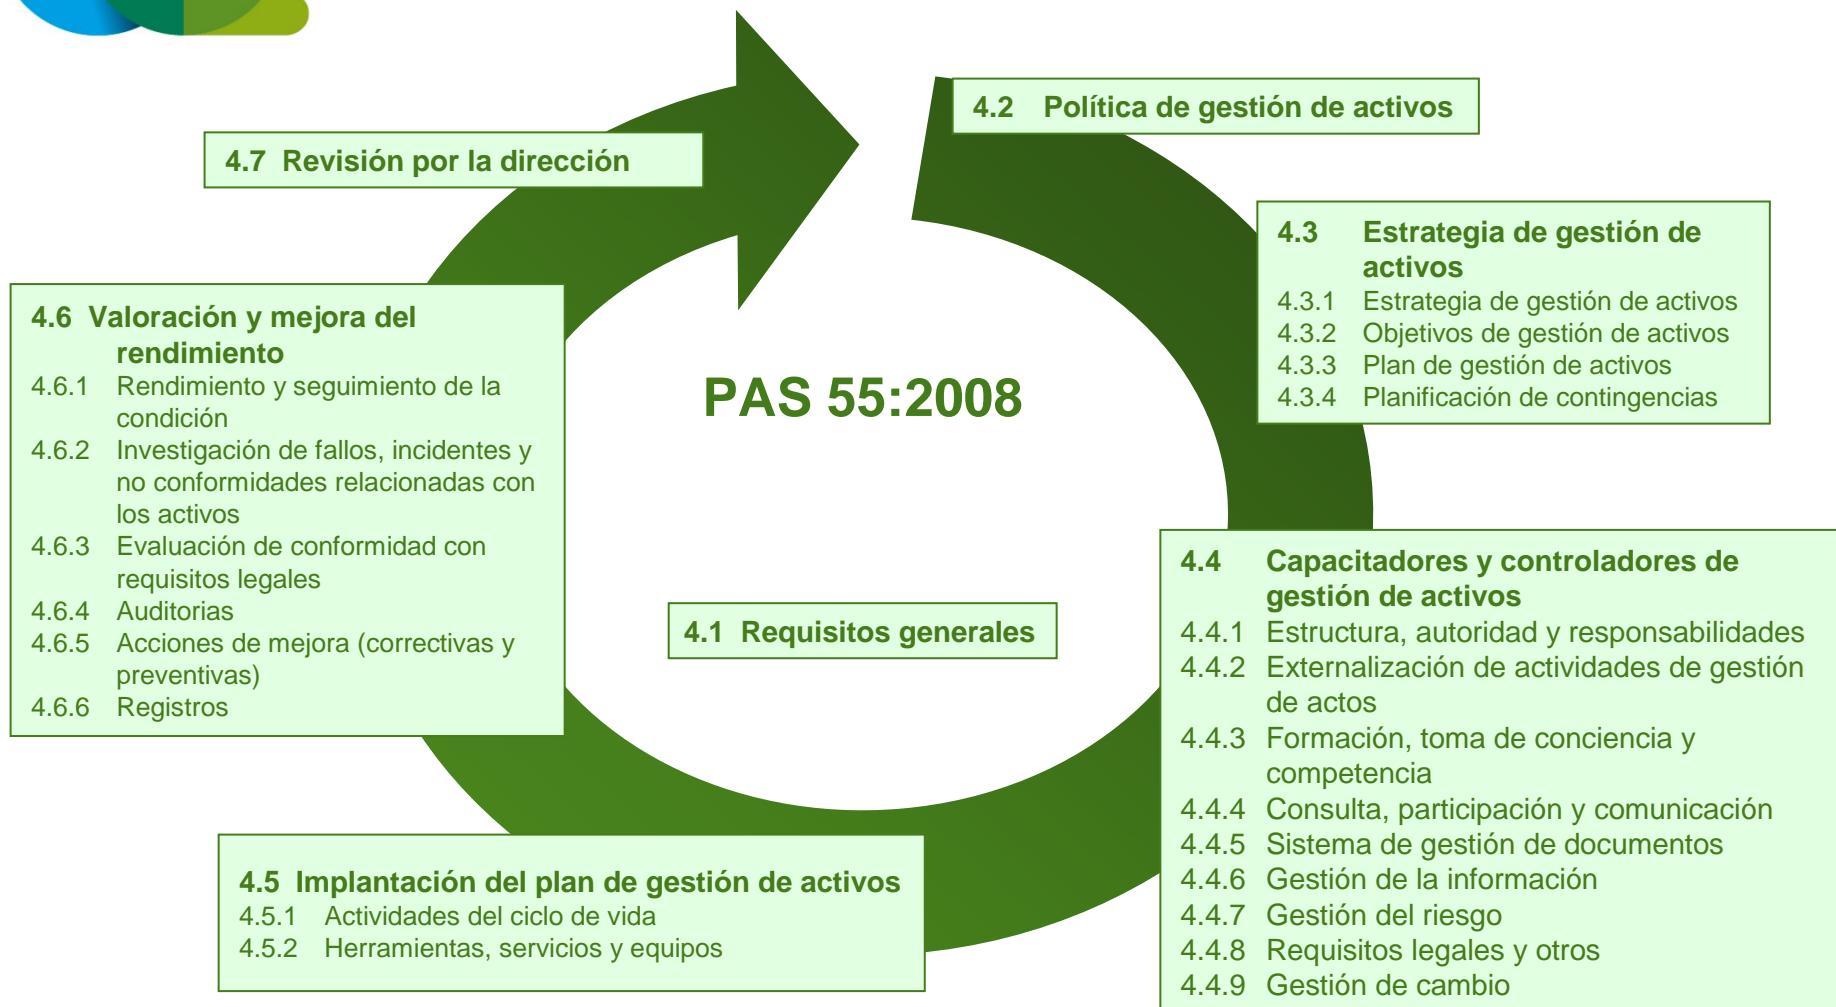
4.7 Revisión por la dirección

4.2 Política de gestión de activos

4.3 Estrategia de gestión de activos
4.3.1 Estrategia de gestión de activos
4.3.2 Objetivos de gestión de activos
4.3.3 Plan de gestión de activos
4.3.4 Planificación de contingencias

4.6 Valoración y mejora del rendimiento
4.6.1 Rendimiento y seguimiento de la condición
4.6.2 Investigación de fallos, incidentes y no conformidades relacionadas con los activos
4.6.3 Evaluación de conformidad con requisitos legales
4.6.4 Auditorias
4.6.5 Acciones de mejora (correctivas y preventivas)
4.6.6 Registros

PAS 55:2008

4.1 Requisitos generales

4.4 Capacitadores y controladores de gestión de activos
4.4.1 Estructura, autoridad y responsabilidades
4.4.2 Externalización de actividades de gestión de actos
4.4.3 Formación, toma de conciencia y competencia
4.4.4 Consulta, participación y comunicación
4.4.5 Sistema de gestión de documentos
4.4.6 Gestión de la información
4.4.7 Gestión del riesgo
4.4.8 Requisitos legales y otros
4.4.9 Gestión de cambio

4.5 Implantación del plan de gestión de activos
4.5.1 Actividades del ciclo de vida
4.5.2 Herramientas, servicios y equipos